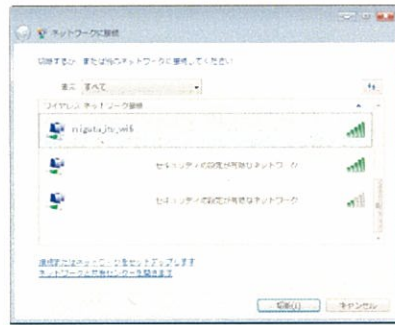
ネットワークに接続

切断するか、または他のネットワークに接続してください

表示 すべて

ワイヤレス ネットワーク接続

nigata_jn_wifi

セキュリティの設定が有効なネットワーク

セキュリティの設定が有効なネットワーク

接続またはネットワークをセットアップします
ネットワークと共有センターを開きます

切断(D) キャンセル